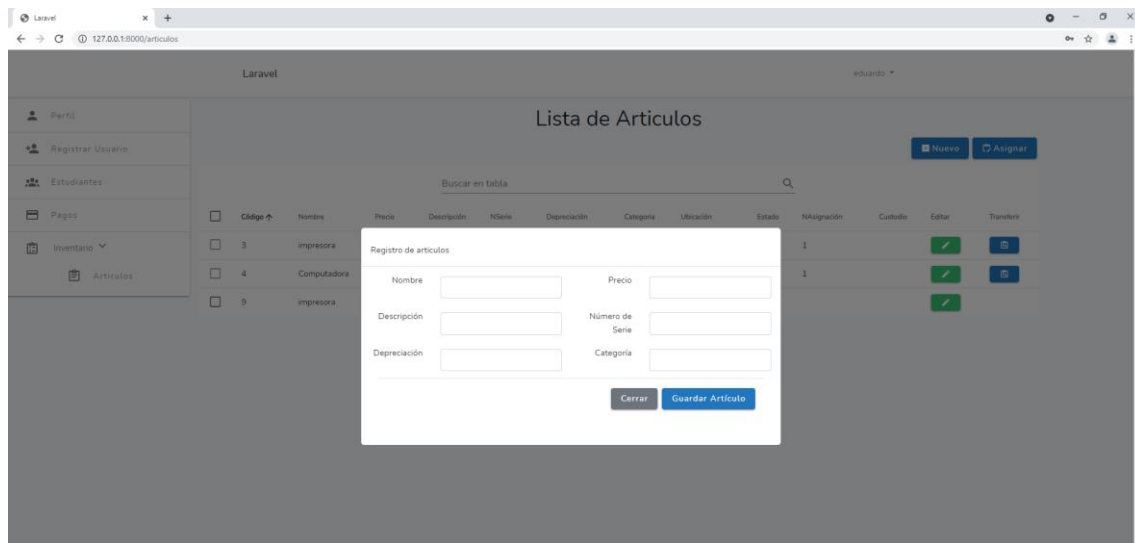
Laravel

127.0.0.1:8000/articulos

Laravel

eduardo

Perfil

Registrar Usuario

Estudiantes

Pagos

Inventario

Articulos

Lista de Articulos

Nueva

Asignar

Buscar en tabla

| | Código | Nombre | Precio | Descripción | NSerie | Depreciación | Categoria | Ubicación | Estado | NAsignación | Custodio | Editar | Transferir |
|---|---|---|---|---|---|---|---|---|---|---|---|---|---|
| | 3 | impresora | | | | | | | | 1 | | | |
| | 4 | Computadora | | | | | | | | 1 | | | |
| | 9 | impresora | | | | | | | | | | | |

Registro de articulos

Nombre

Precio

Descripción

Número de Serie

Depreciación

Categoria

Cerrar

Guardar Artículo